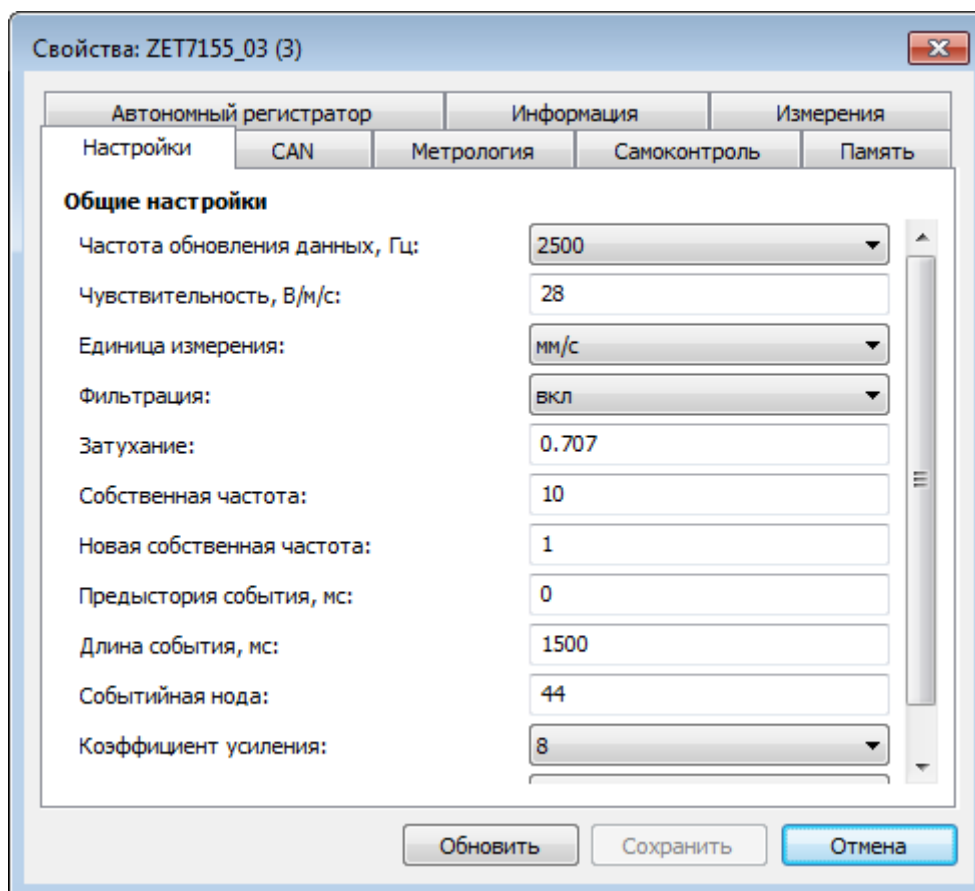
Свойства: ZET7155_03 (3)

Автономный регистратор | Информация | Измерения
Настройки | CAN | Метрология | Самоконтроль | Память

Общие настройки

Частота обновления данных, Гц: 2500
Чувствительность, В/м/с: 28
Единица измерения: мм/с
Фильтрация: вкл
Затухание: 0.707
Собственная частота: 10
Новая собственная частота: 1
Предыстория события, мс: 0
Длина события, мс: 1500
Событийная нода: 44
Коэффициент усиления: 8

Обновить | Сохранить | Отмена